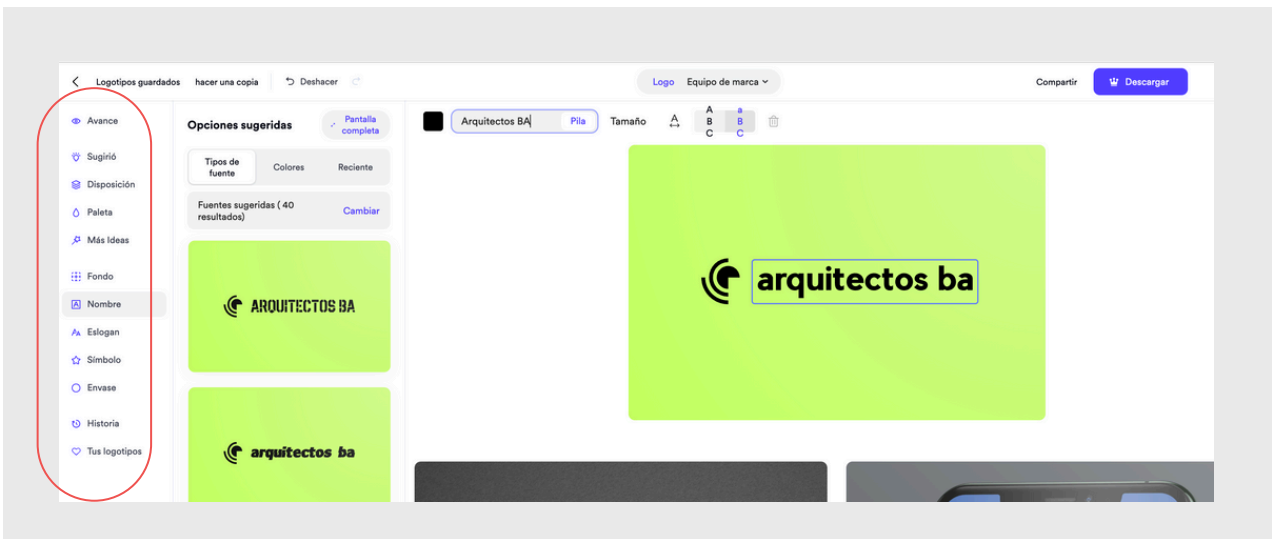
Logotipos guardados hacer una copia Deshacer

Logo Equipo de marca

Compartir Descargar

Avance

Sugirió

Disposición

Paleta

Más Ideas

Fondo

Nombre

Eslogan

Símbolo

Envase

Historia

Tus logotipos

Opciones sugeridas

Pantalla completa

Tipos de fuente Colores Reciente

Fuentes sugeridas ( 40 resultados) Cambiar

ARQUITECTOS BA

arquitectos ba

Arquitectos BA Pila Tamaño A A B C a B C

arquitectos ba